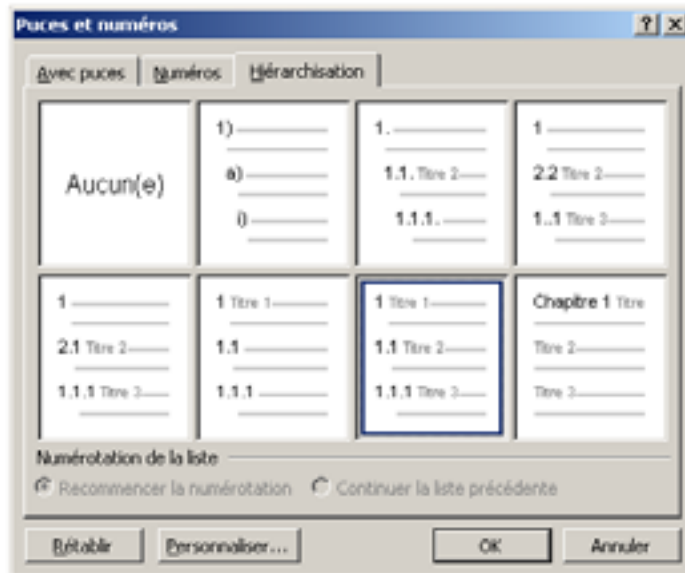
Puces et numéros

?

Avec puces | Numéros | Hiérarchisation

Aucun(e)

1)
a)
i)

1.
1.1. Titre 2
1.1.1.

1
2.2 Titre 2
1..1 Titre 3

1
2.1 Titre 2
1.1.1 Titre 3

1 Titre 1
1.1
1.1.1

1 Titre 1
1.1 Titre 2
1.1.1 Titre 3

Chapitre 1 Titre
Titre 2
Titre 3

Numérotation de la liste

Recommencer la numérotation
Continuer la liste précédente

Rétablir
Personnaliser...
OK
Annuler